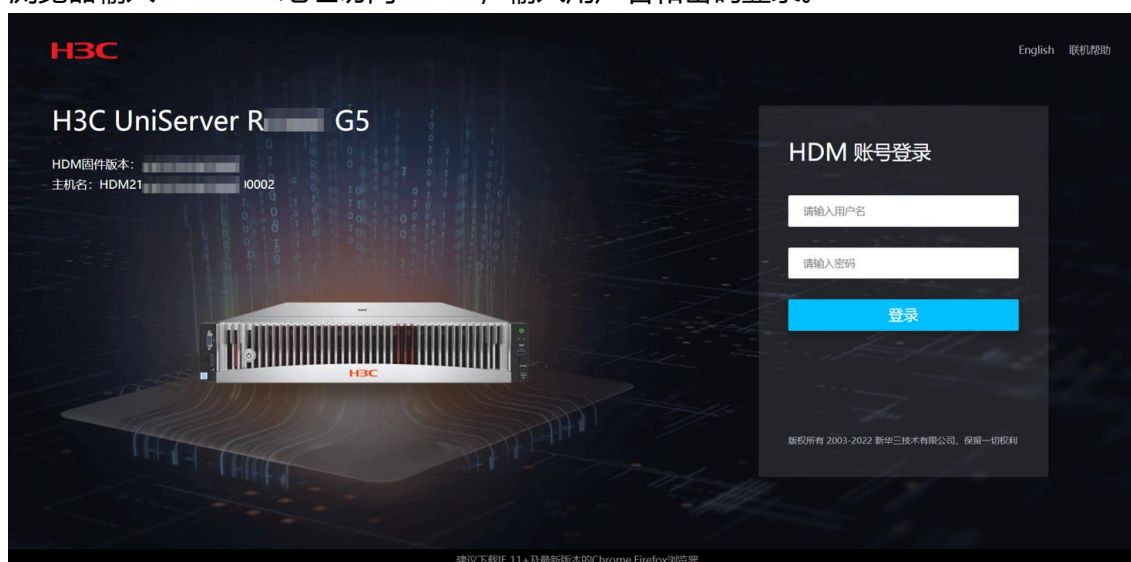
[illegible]

H3C

English 联机帮助

H3C UniServer R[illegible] G5

HDM固件版本: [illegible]
主机名: HDM21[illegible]0002

HDM 账号登录

请输入用户名

请输入密码

登录

版权所有 2003-2022 新华三技术有限公司, 保留一切权利

H3C

建议下载IE 11+及最新版本的Chrome Firefox浏览器